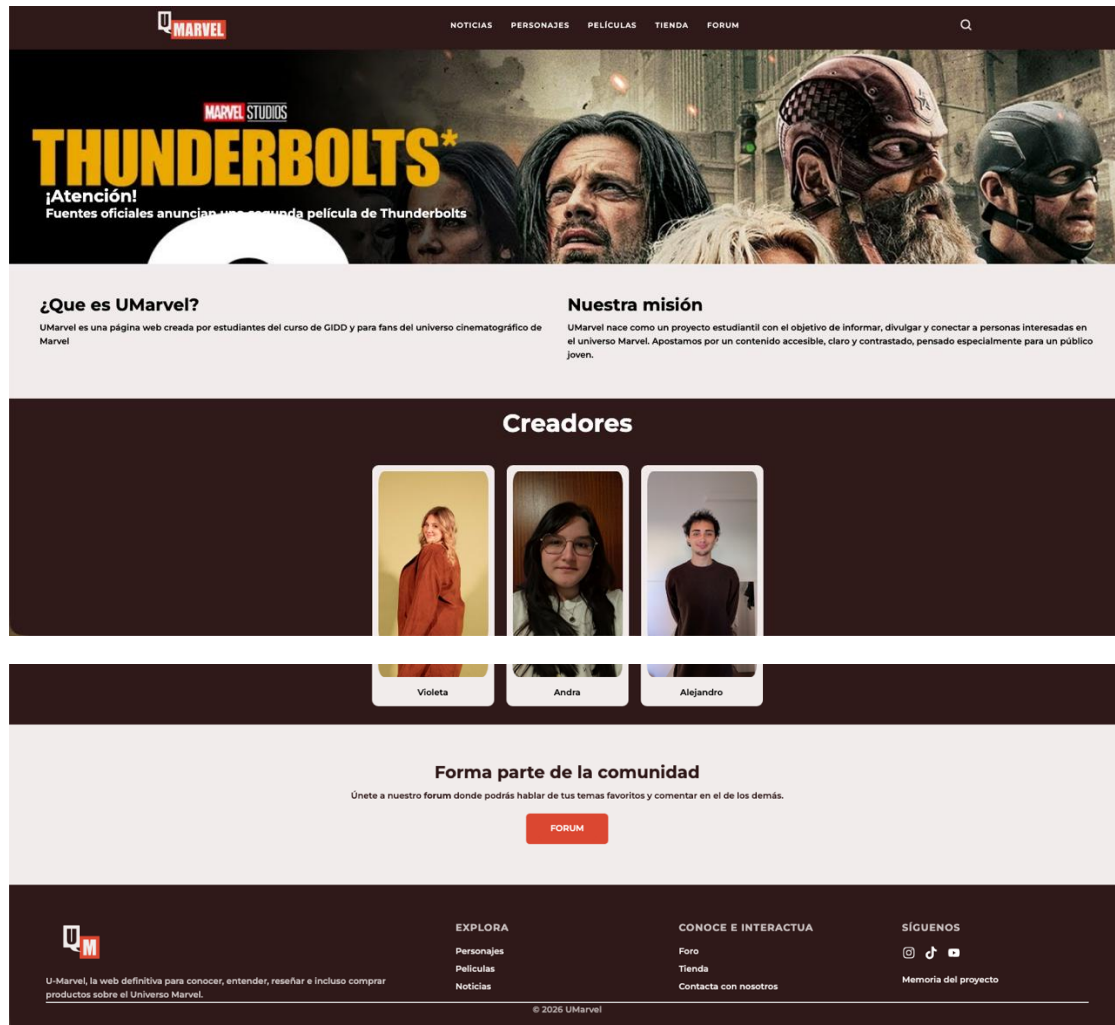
UMARVEL

NOTICIAS PERSONAJES PELÍCULAS TIENDA FORUM

MARVEL STUDIOS
THUNDERBOLTS*

¡Atención!
Fuentes oficiales anuncian una segunda película de Thunderbolts

¿Que es UMarvel?
UMarvel es una página web creada por estudiantes del curso de GIDD y para fans del universo cinematográfico de Marvel

Nuestra misión
UMarvel nace como un proyecto estudiantil con el objetivo de informar, divulgar y conectar a personas interesadas en el universo Marvel. Apostamos por un contenido accesible, claro y contrastado, pensado especialmente para un público joven.

Creadores

Violeta
Andra
Alejandro

Forma parte de la comunidad
Únete a nuestro forum donde podrás hablar de tus temas favoritos y comentar en el de los demás.

FORUM

UM

U-Marvel, la web definitiva para conocer, entender, reseñar e incluso comprar productos sobre el Universo Marvel.

EXPLORA
Personajes
Peliculas
Noticias

CONOCE E INTERACTUA
Foro
Tienda
Contacta con nosotros

SÍGUENOS
Memoria del proyecto

© 2026 UMarvel